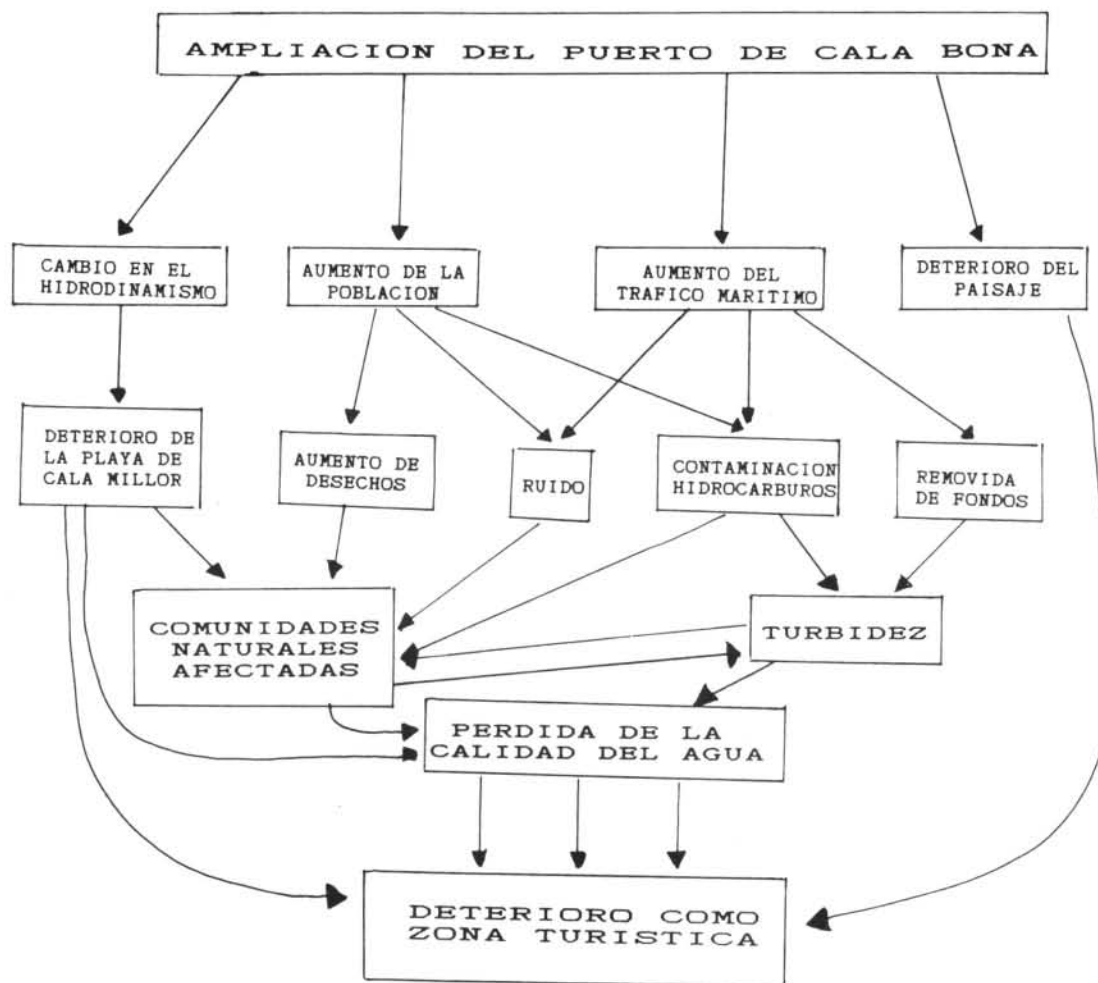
AMPLIACION DEL PUERTO DE CALA BONA

CAMBIO EN EL HIDRODINAMISMO

AUMENTO DE LA POBLACION

AUMENTO DEL TRAFICO MARITIMO

DETERIORO DEL PAISAJE

DETERIORO DE LA PLAYA DE CALA MILLOR

AUMENTO DE DESECHOS

RUIDO

CONTAMINACION HIDROCARBUROS

REMOVIDA DE FONDOS

COMUNIDADES NATURALES AFECTADAS

TURBIDEZ

PERDIDA DE LA CALIDAD DEL AGUA

DETERIORO COMO ZONA TURISTICA